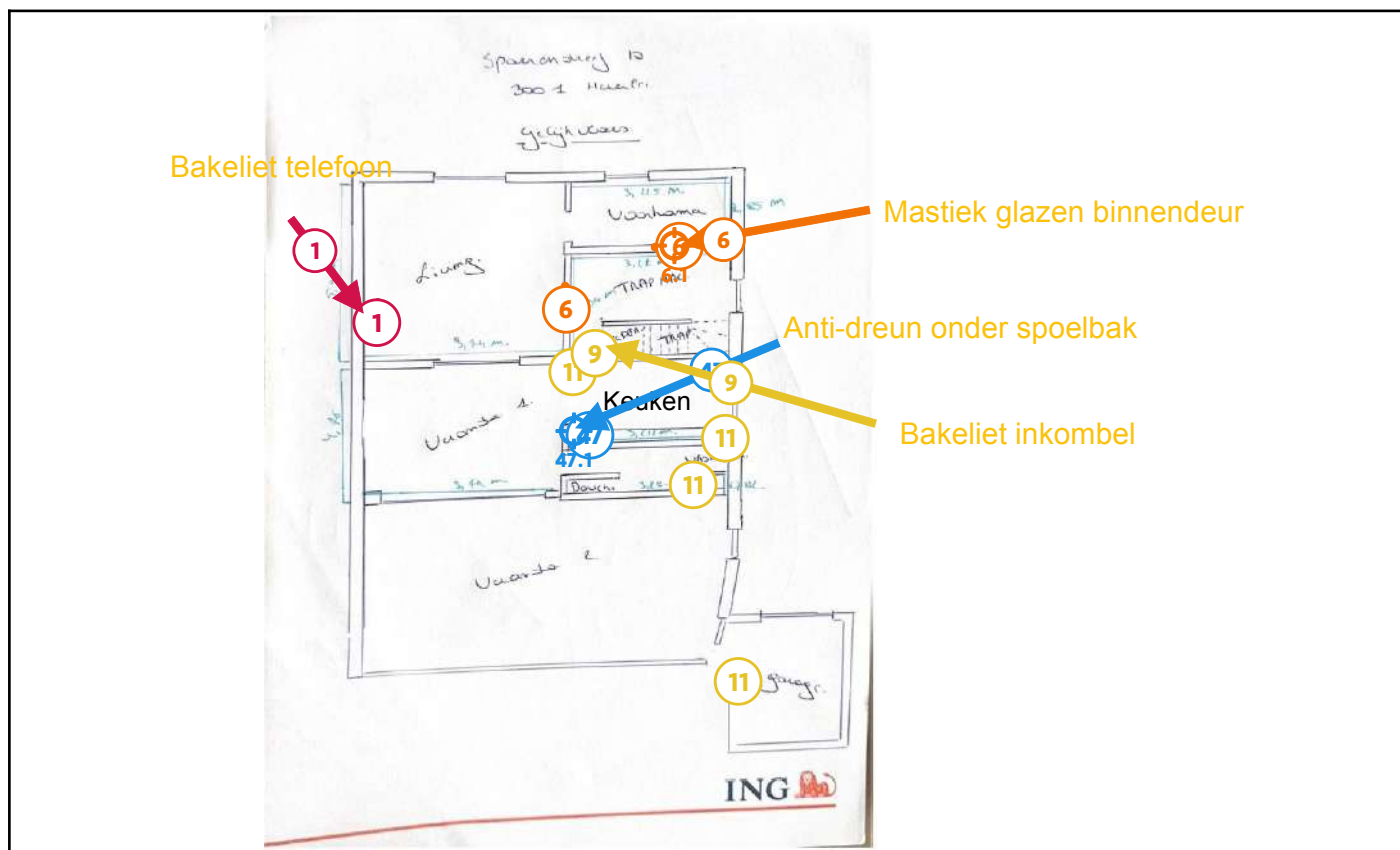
Spanonweg 13
3001 Haarlem

Gelijkvloers

Bakeliet telefoon

3,11,5 m.

Voorhama

Mastiek glazen binnendeur

6

6

Living

1

1

TRAP

6

Anti-dreun onder spoelbak

9

9

11

47

Keuken

Vaamte 1

47

47.1

11

Bakeliet inkombel

Douche

11

Vaamte 2

11

garage

ING